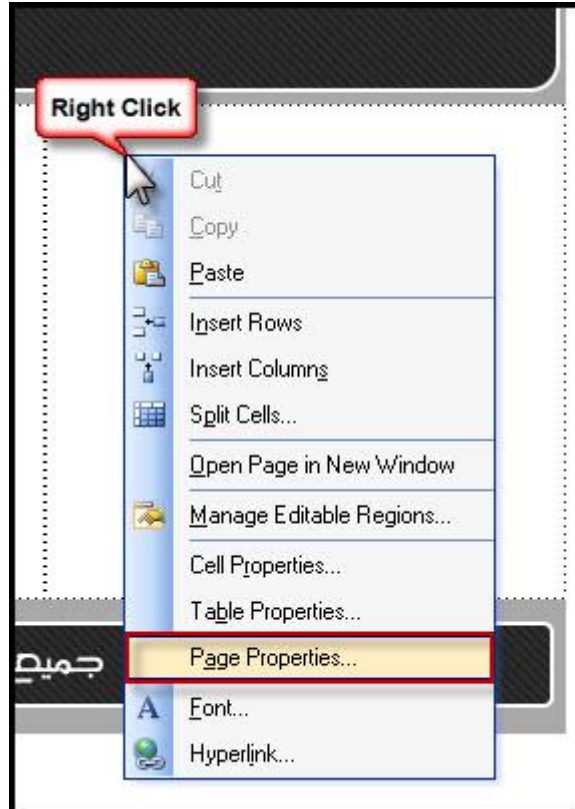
Right Click

Cut
Copy
Paste
Insert Rows
Insert Columns
Split Cells...
Open Page in New Window
Manage Editable Regions...
Cell Properties...
Table Properties...
Page Properties...
Font...
Hyperlink...

جميع